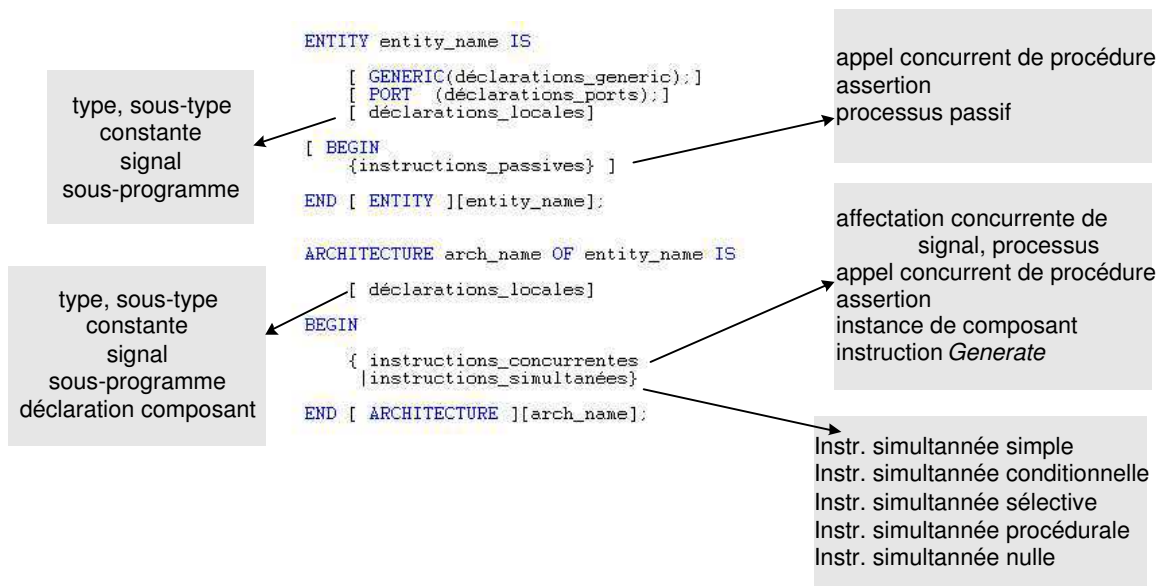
ENTITY entity_name IS

[ GENERIC(déclarations_generic);]
[ PORT (déclarations_ports);]
[ déclarations_locales]

[ BEGIN
{instructions_passives} ]

END [ ENTITY ][entity_name];

ARCHITECTURE arch_name OF entity_name IS

[ déclarations_locales]

BEGIN

{ instructions_concurrentes
|instructions_simultanées}

END [ ARCHITECTURE ][arch_name];

type, sous-type
constante
signal
sous-programme

appel concurrent de procédure
assertion
processus passif

type, sous-type
constante
signal
sous-programme
déclaration composant

affectation concurrente de signal, processus
appel concurrent de procédure
assertion
instance de composant
instruction Generate

Instr. simultannée simple
Instr. simultannée conditionnelle
Instr. simultannée sélective
Instr. simultannée procédurale
Instr. simultannée nulle